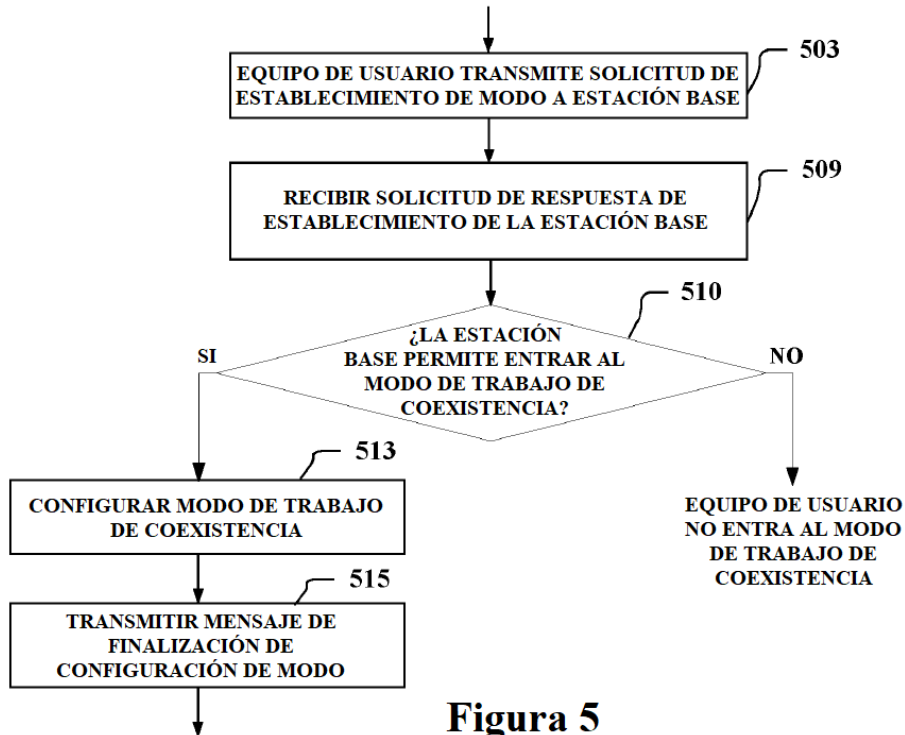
503
EQUIPO DE USUARIO TRANSMITE SOLICITUD DE ESTABLECIMIENTO DE MODO A ESTACIÓN BASE

509
RECIBIR SOLICITUD DE RESPUESTA DE ESTABLECIMIENTO DE LA ESTACIÓN BASE

510
¿LA ESTACIÓN BASE PERMITE ENTRAR AL MODO DE TRABAJO DE COEXISTENCIA?

SI

NO

513
CONFIGURAR MODO DE TRABAJO DE COEXISTENCIA

EQUIPO DE USUARIO NO ENTRA AL MODO DE TRABAJO DE COEXISTENCIA

515
TRANSMITIR MENSAJE DE FINALIZACIÓN DE CONFIGURACIÓN DE MODO

Figura 5